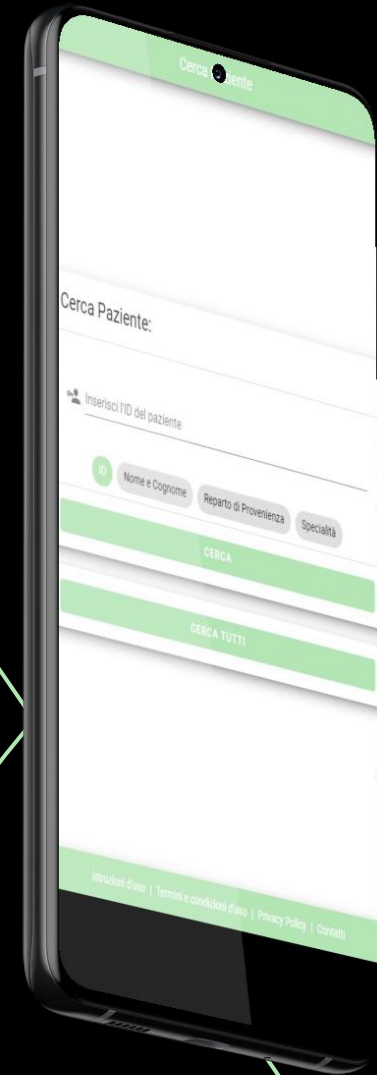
Cerca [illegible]iente

Cerca Paziente:

Inserisci l'ID del paziente

ID

Nome e Cognome

Reparto di Provenienza

Specialità

CERCA

CERCA TUTTI

Istruzioni d'uso | Termini e condizioni d'uso | Privacy Policy | Contatti